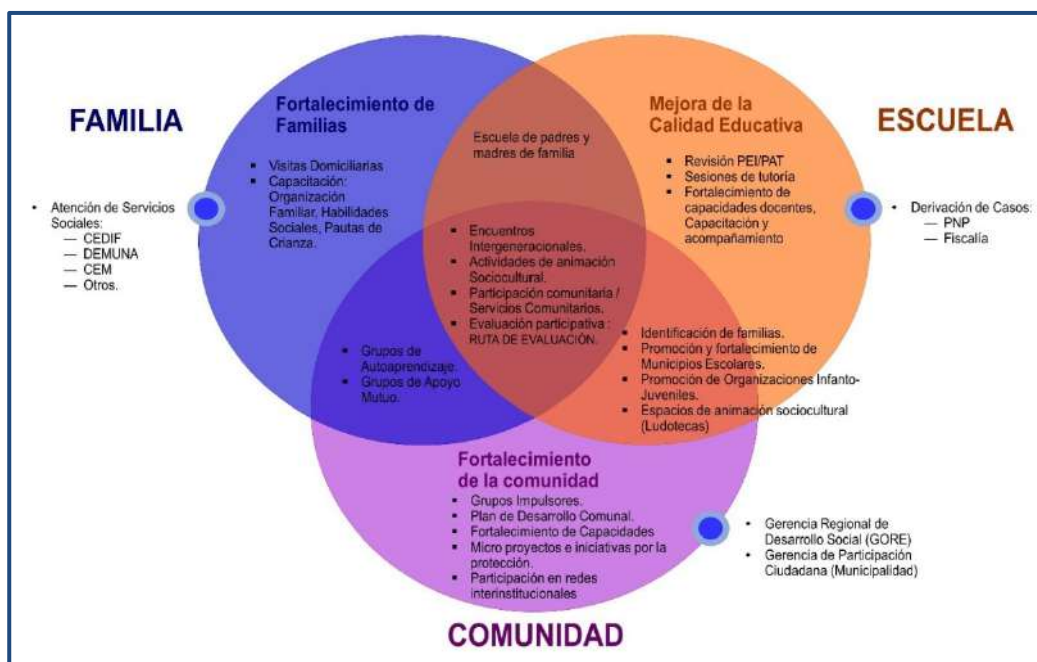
FAMILIA

• Atención de Servicios Sociales:
— CEDIF
— DEMUNA
— CEM
— Otros.

Fortalecimiento de Familias

• Visitas Domiciliarias
• Capacitación: Organización Familiar, Habilidades Sociales, Pautas de Crianza.

Escuela de padres y madres de familia

Mejora de la Calidad Educativa

• Revisión PEI/PAT
• Sesiones de tutoría
• Fortalecimiento de capacidades docentes, Capacitación y acompañamiento

ESCUELA

• Derivación de Casos:
— PNP
— Fiscalía

• Encuentros Intergeneracionales.
• Actividades de animación Sociocultural.
• Participación comunitaria / Servicios Comunitarios.
• Evaluación participativa : RUTA DE EVALUACIÓN.

• Grupos de Autoaprendizaje.
• Grupos de Apoyo Mutuo.

• Identificación de familias.
• Promoción y fortalecimiento de Municipios Escolares.
• Promoción de Organizaciones Infanto-Juveniles.
• Espacios de animación sociocultural (Ludotecas)

Fortalecimiento de la comunidad

• Grupos Impulsores.
• Plan de Desarrollo Comunal.
• Fortalecimiento de Capacidades
• Micro proyectos e iniciativas por la protección.
• Participación en redes interinstitucionales

• Gerencia Regional de Desarrollo Social (GORE)
• Gerencia de Participación Ciudadana (Municipalidad)

COMUNIDAD